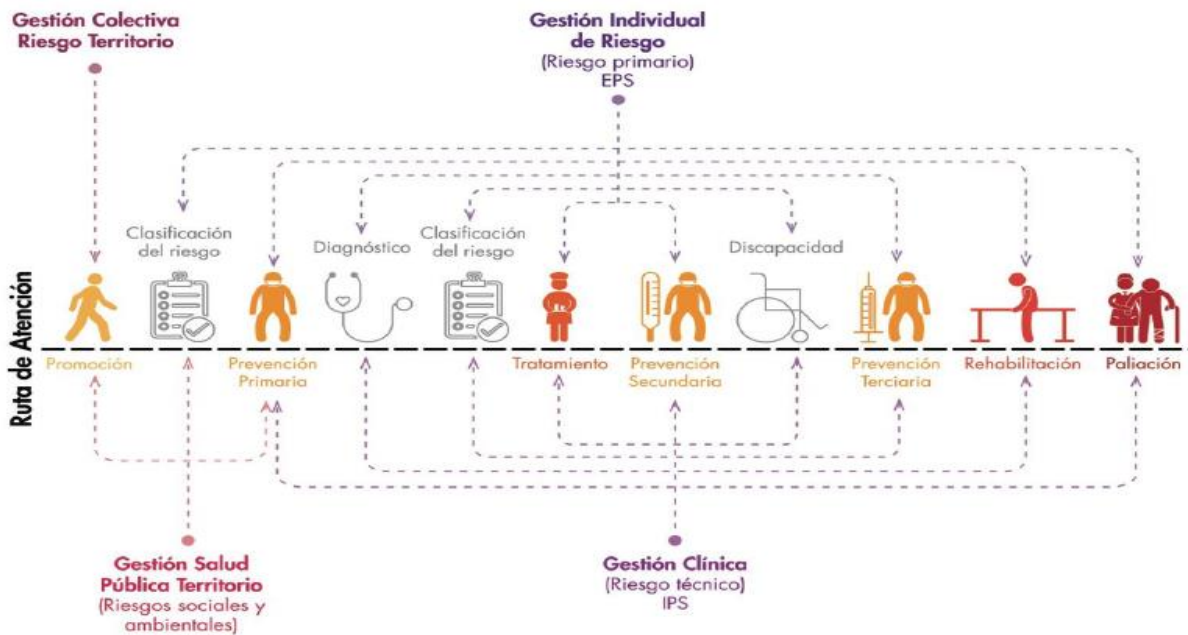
Gestión Colectiva
Riesgo Territorio

Gestión Individual
de Riesgo
(Riesgo primario)
EPS

Clasificación
del riesgo

Diagnóstico

Clasificación
del riesgo

Discapacidad

Ruta de Atención

Promoción

Prevención
Primaria

Tratamiento

Prevención
Secundaria

Prevención
Terciaria

Rehabilitación

Paliación

Gestión Salud
Pública Territorio
(Riesgos sociales y
ambientales)

Gestión Clínica
(Riesgo técnico)
IPS